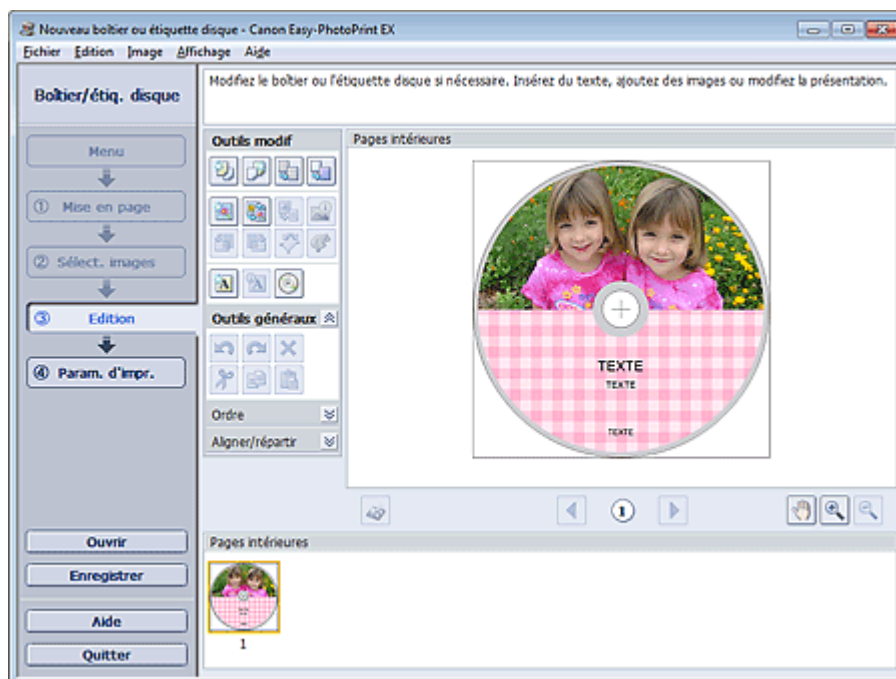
Nouveau boîtier ou étiquette disque - Canon Easy-PhotoPrint EX

Fichier Edition Image Affichage Aide

Boîtier/étiq. disque

Modifiez le boîtier ou l'étiquette disque si nécessaire. Insérez du texte, ajoutez des images ou modifiez la présentation.

Menu

① Mise en page

② Sélect. images

③ Edition

④ Param. d'impr.

Outils modif

Outils généraux

Ordre

Aligner/répartir

Pages intérieures

TEXTE
TEXTE
TEXTE

1

Pages intérieures

1

Ouvrir

Enregistrer

Aide

Quitter